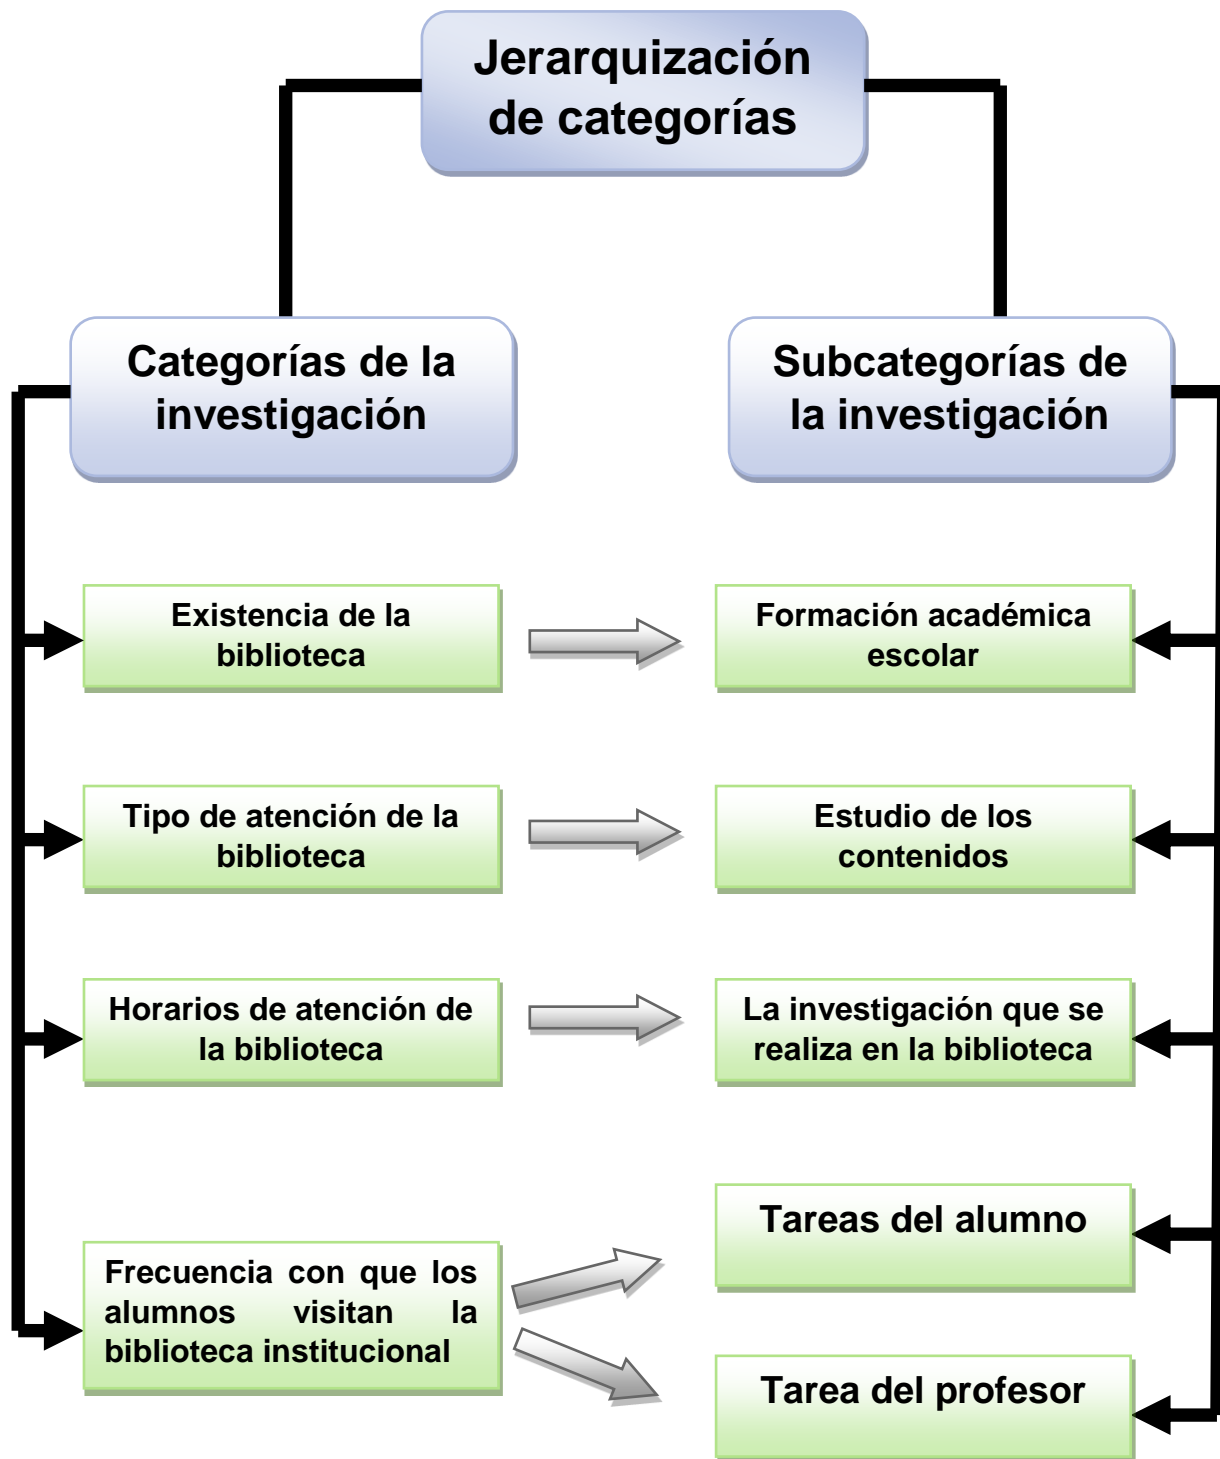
Jerarquización de categorías

Categorías de la investigación

Subcategorías de la investigación

Existencia de la biblioteca

Formación académica escolar

Tipo de atención de la biblioteca

Estudio de los contenidos

Horarios de atención de la biblioteca

La investigación que se realiza en la biblioteca

Frecuencia con que los alumnos visitan la biblioteca institucional

Tareas del alumno

Tarea del profesor